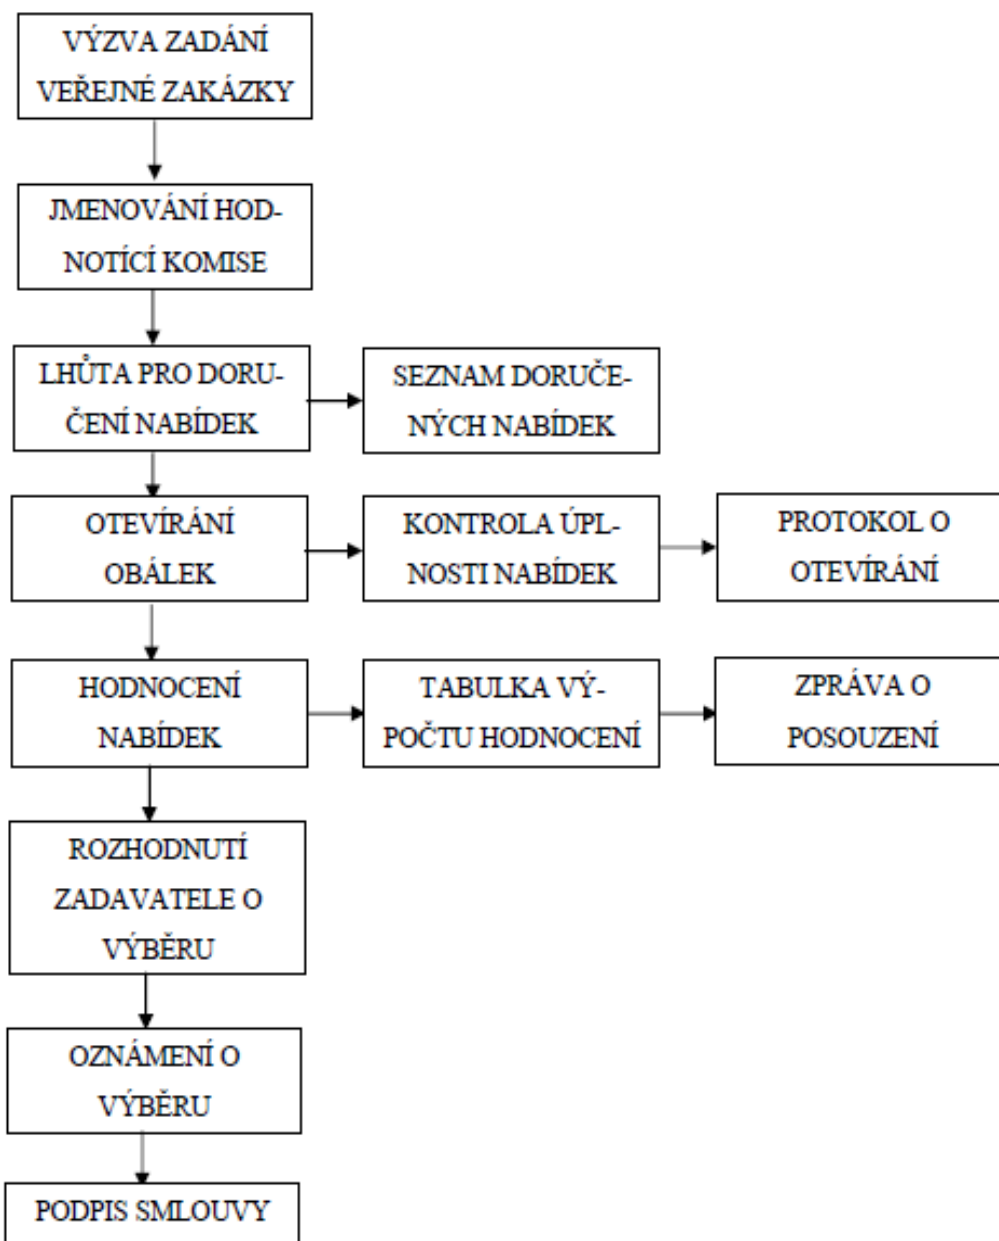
VÝZVA ZADÁNÍ VEŘEJNÉ ZAKÁZKY

JMENOVÁNÍ HODNOTÍCÍ KOMISE

LHŮTA PRO DORUČENÍ NABÍDEK

SEZNAM DORUČENÝCH NABÍDEK

OTEVÍRÁNÍ OBÁLEK

KONTROLA ÚPLNOSTI NABÍDEK

PROTOKOL O OTEVÍRÁNÍ

HODNOCENÍ NABÍDEK

TABULKA VÝPOČTU HODNOCENÍ

ZPRÁVA O POSOUZENÍ

ROZHODNUTÍ ZADAVATELE O VÝBĚRU

OZNÁMENÍ O VÝBĚRU

PODPIS SMLOUVY